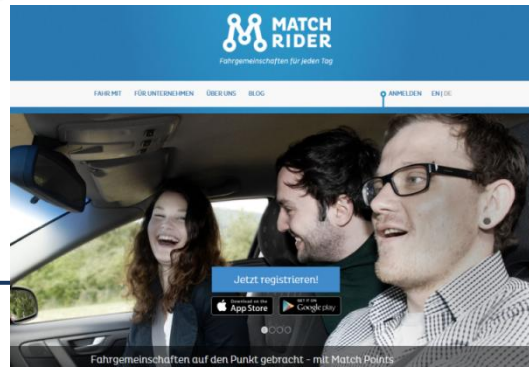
MATCH RIDER

Fahrgemeinschaften für jeden Tag

FAHR MIT FÜR UNTERNEHMEN ÜBER UNS BLOG

ANMELDEN EN | DE

Jetzt registrieren!

Download on the App Store

GET IT ON Google play

Fahrgemeinschaften auf den Punkt gebracht - mit Match Points